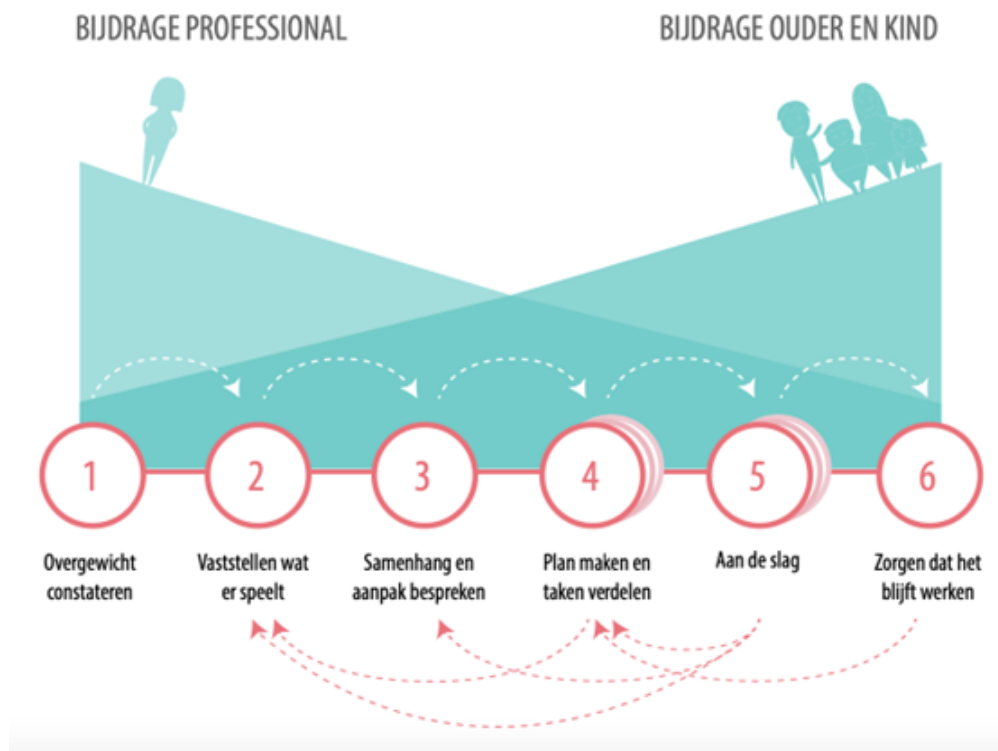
BIJDRAGE PROFESSIONAL

BIJDRAGE OUDER EN KIND

1

Overgewicht constateren

2

Vaststellen wat er speelt

3

Samenhang en aanpak bespreken

4

Plan maken en taken verdelen

5

Aan de slag

6

Zorgen dat het blijft werken